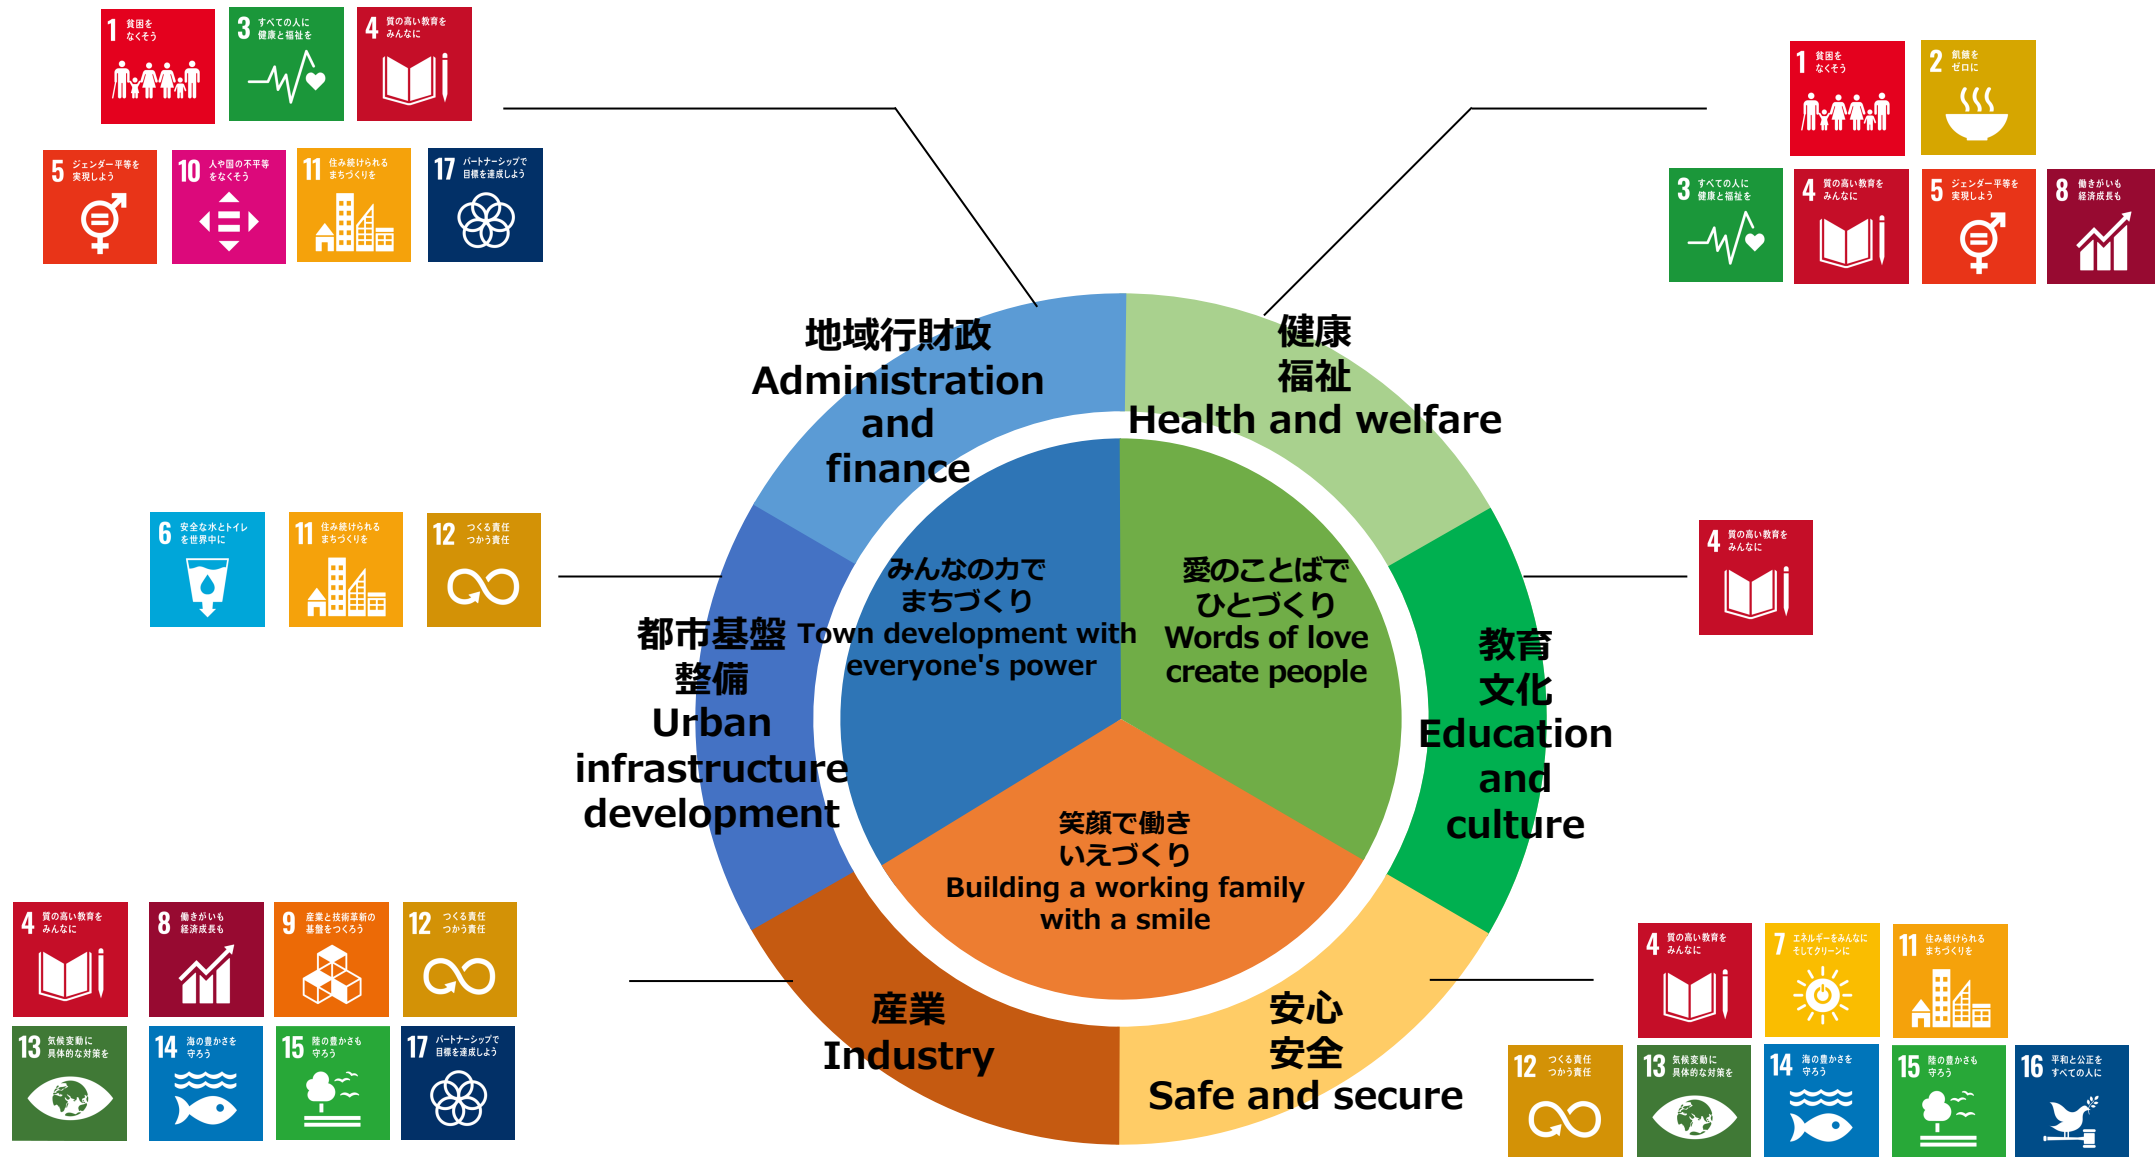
1 貧困をなくそう
3 すべての人に健康と福祉を
4 質の高い教育をみんなに
5 ジェンダー平等を実現しよう
10 人や国の不平等をなくそう
11 住み続けられるまちづくりを
17 パートナーシップで目標を達成しよう

1 貧困をなくそう
2 飢餓をゼロに
3 すべての人に健康と福祉を
4 質の高い教育をみんなに
5 ジェンダー平等を実現しよう
8 働きがいも経済成長も

地域行財政
Administration and finance

健康
福祉
Health and welfare

6 安全な水とトイレを世界中に
11 住み続けられるまちづくりを
12 つくる責任つかう責任

4 質の高い教育をみんなに

みんなの力でまちづくり
Town development with everyone's power

愛のことばでひとづくり
Words of love create people

都市基盤整備
Urban infrastructure development

教育
文化
Education and culture

笑顔で働きいえづくり
Building a working family with a smile

4 質の高い教育をみんなに
8 働きがいも経済成長も
9 産業と技術革新の基盤をつくろう
12 つくる責任つかう責任
13 気候変動に具体的な対策を
14 海の豊かさを守ろう
15 陸の豊かさも守ろう
17 パートナーシップで目標を達成しよう

産業
Industry

安心
安全
Safe and secure

4 質の高い教育をみんなに
7 エネルギーをみんなにそしてクリーンに
11 住み続けられるまちづくりを
12 つくる責任つかう責任
13 気候変動に具体的な対策を
14 海の豊かさを守ろう
15 陸の豊かさも守ろう
16 平和と公正をすべての人に